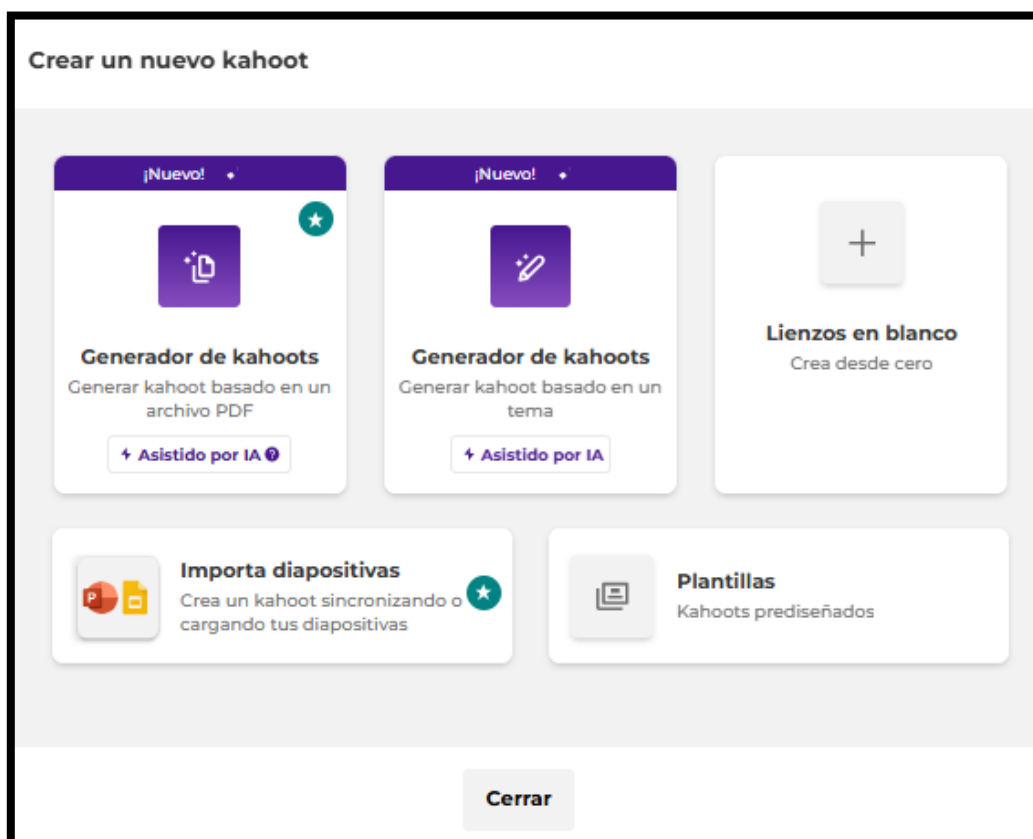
Crear un nuevo kahoot

¡Nuevo!

Generador de kahoots
Generar kahoot basado en un archivo PDF
Asistido por IA

¡Nuevo!

Generador de kahoots
Generar kahoot basado en un tema
Asistido por IA

+
Lienzos en blanco
Crea desde cero

Importa diapositivas
Crea un kahoot sincronizando o cargando tus diapositivas

Plantillas
Kahoots prediseñados

Cerrar